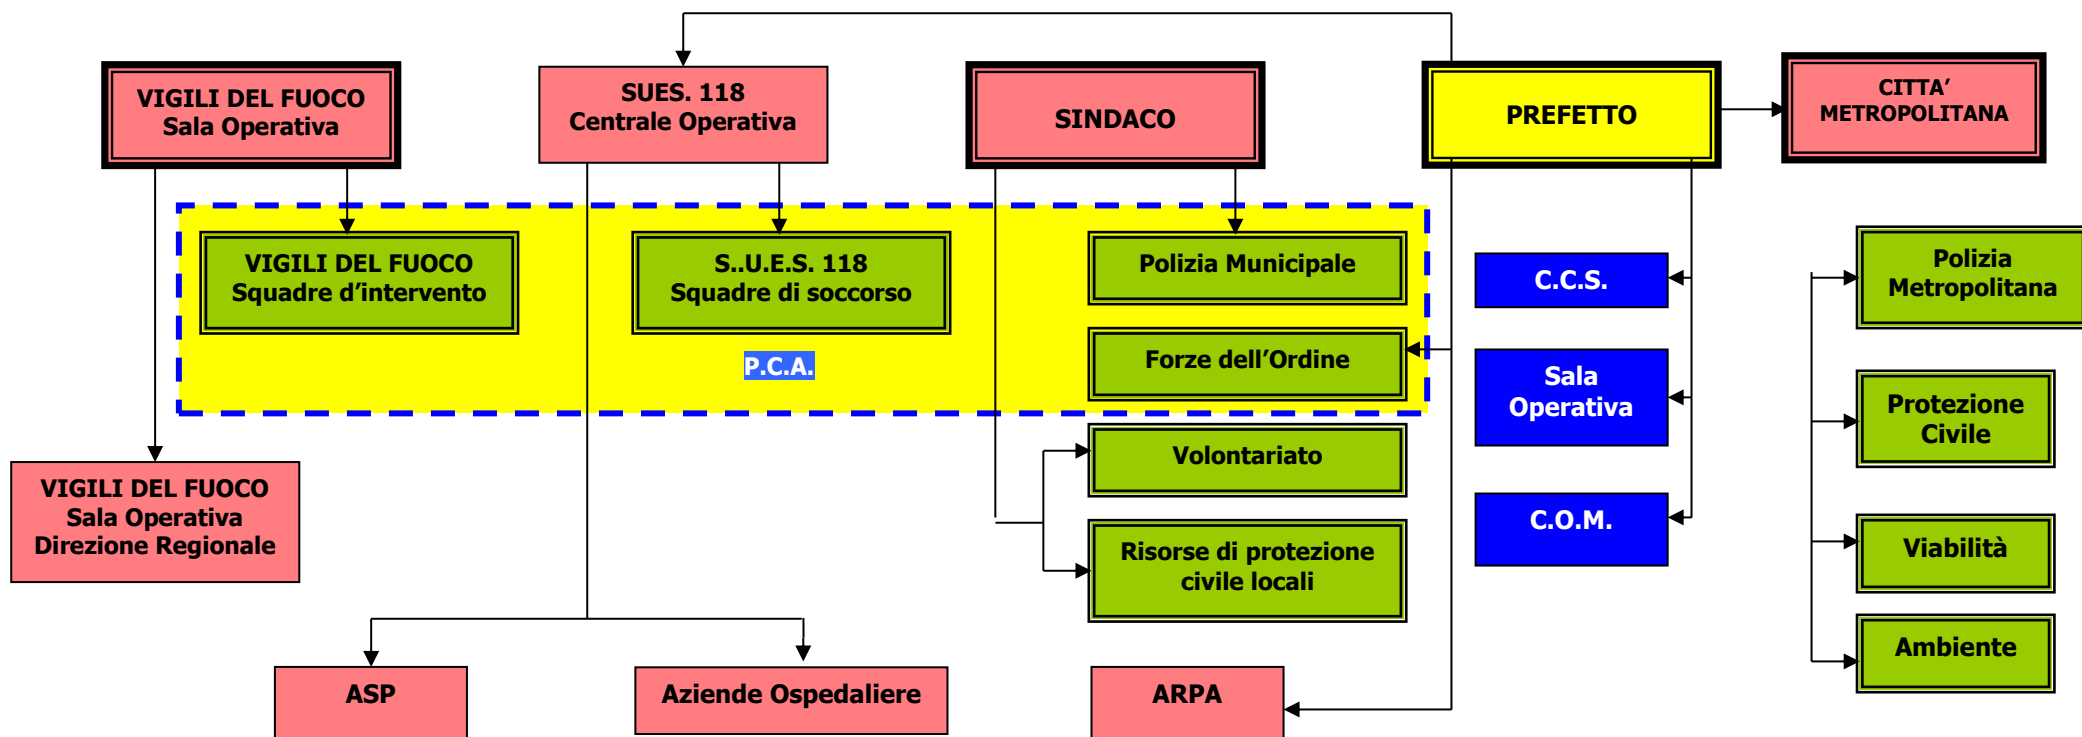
VIGILI DEL FUOCO
Sala Operativa

SUES. 118
Centrale Operativa

SINDACO

PREFETTO

CITTA' METROPOLITANA

VIGILI DEL FUOCO
Squadre d'intervento

S..U.E.S. 118
Squadre di soccorso

P.C.A.

Polizia Municipale

Forze dell'Ordine

C.C.S.

Sala Operativa

C.O.M.

Polizia Metropolitana

Protezione Civile

Viabilità

Ambiente

VIGILI DEL FUOCO
Sala Operativa
Direzione Regionale

Volontariato

Risorse di protezione civile locali

ASP

Aziende Ospedaliere

ARPA